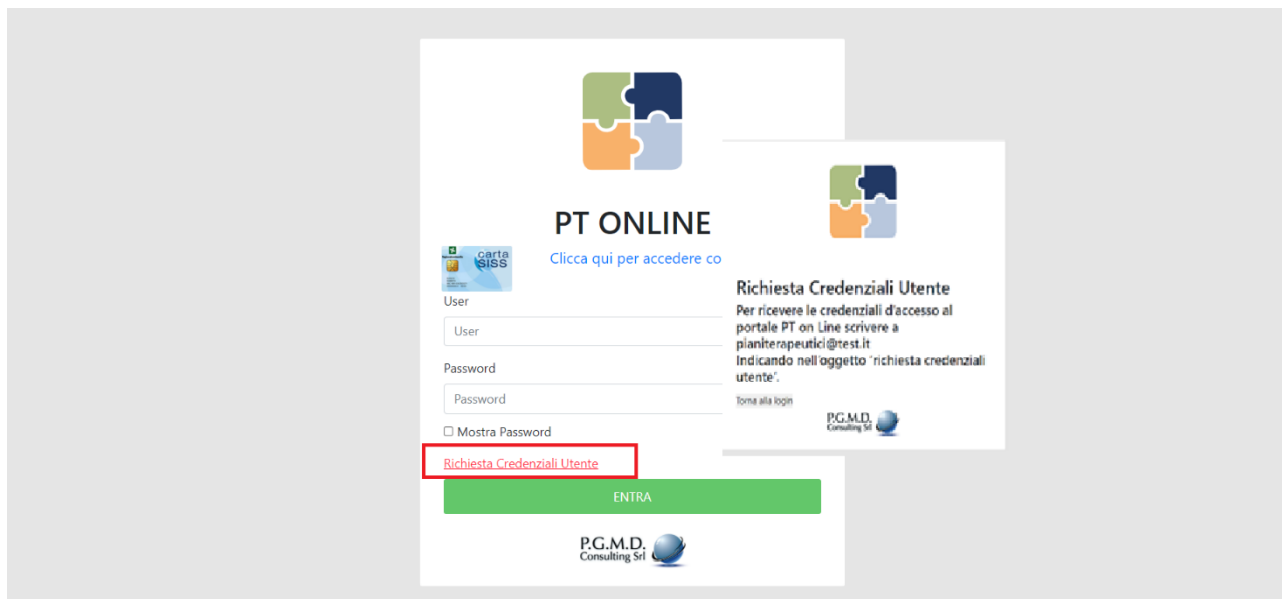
PT ONLINE

carta SISS

Clicca qui per accedere co

User

User

Password

Password

Mostra Password

Richiesta Credenziali Utente

ENTRA

P.G.M.D. Consulting Srl

Richiesta Credenziali Utente

Per ricevere le credenziali d'accesso al portale PT on Line scrivere a planiterapeutici@test.it
Indicando nell'oggetto "richiesta credenziali utente".

Torna alla login

P.G.M.D. Consulting Srl